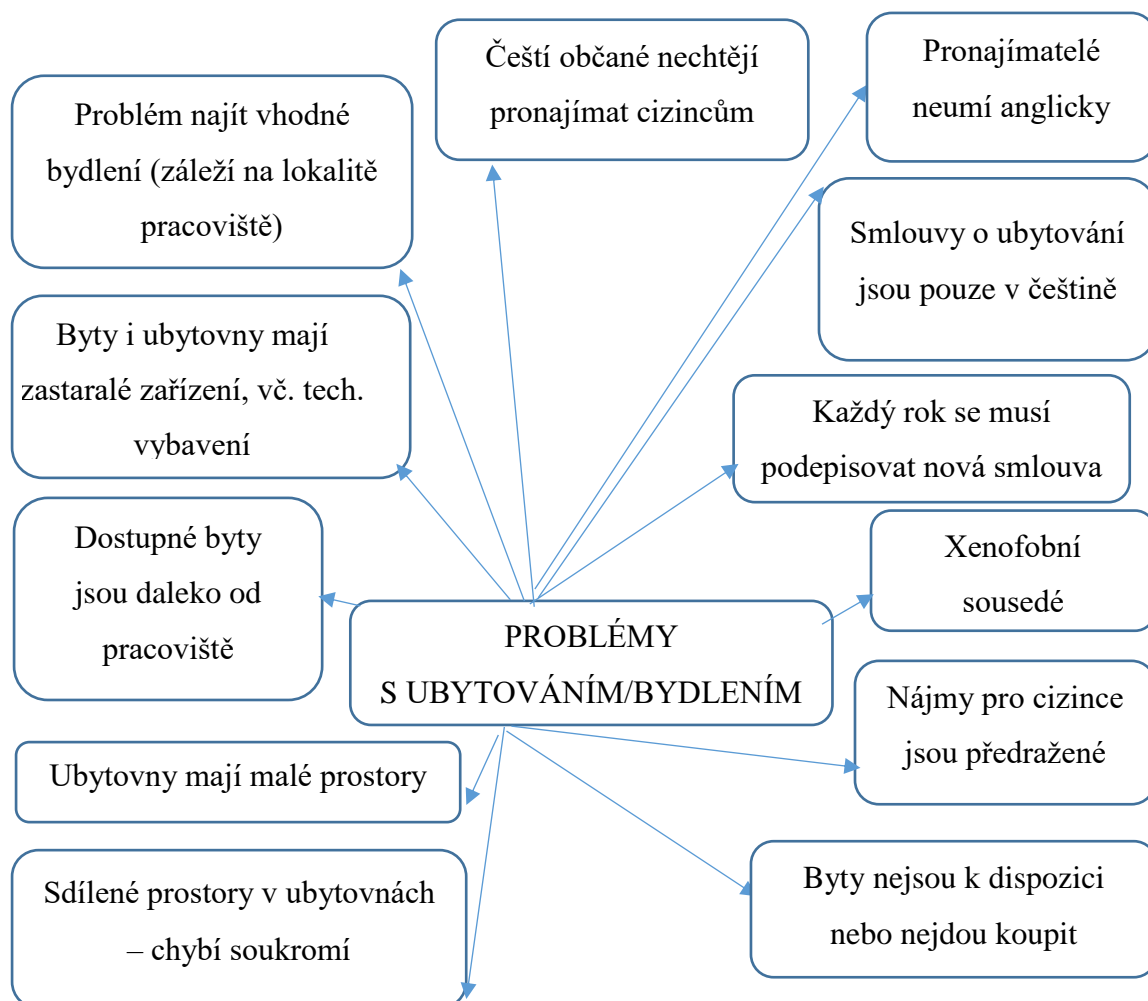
Čeští občané nechtějí pronajímat cizincům

Pronajímatelé neumí anglicky

Problém najít vhodné bydlení (záleží na lokalitě pracoviště)

Smlouvy o ubytování jsou pouze v češtině

Byty i ubytovny mají zastaralé zařízení, vč. tech. vybavení

Každý rok se musí podepisovat nová smlouva

Dostupné byty jsou daleko od pracoviště

Xenofobní sousedé

PROBLÉMY S UBYTOVÁNÍM/BYDLENÍM

Nájmy pro cizince jsou předražené

Ubytovny mají malé prostory

Sdílené prostory v ubytovnách – chybí soukromí

Byty nejsou k dispozici nebo nejdou koupit